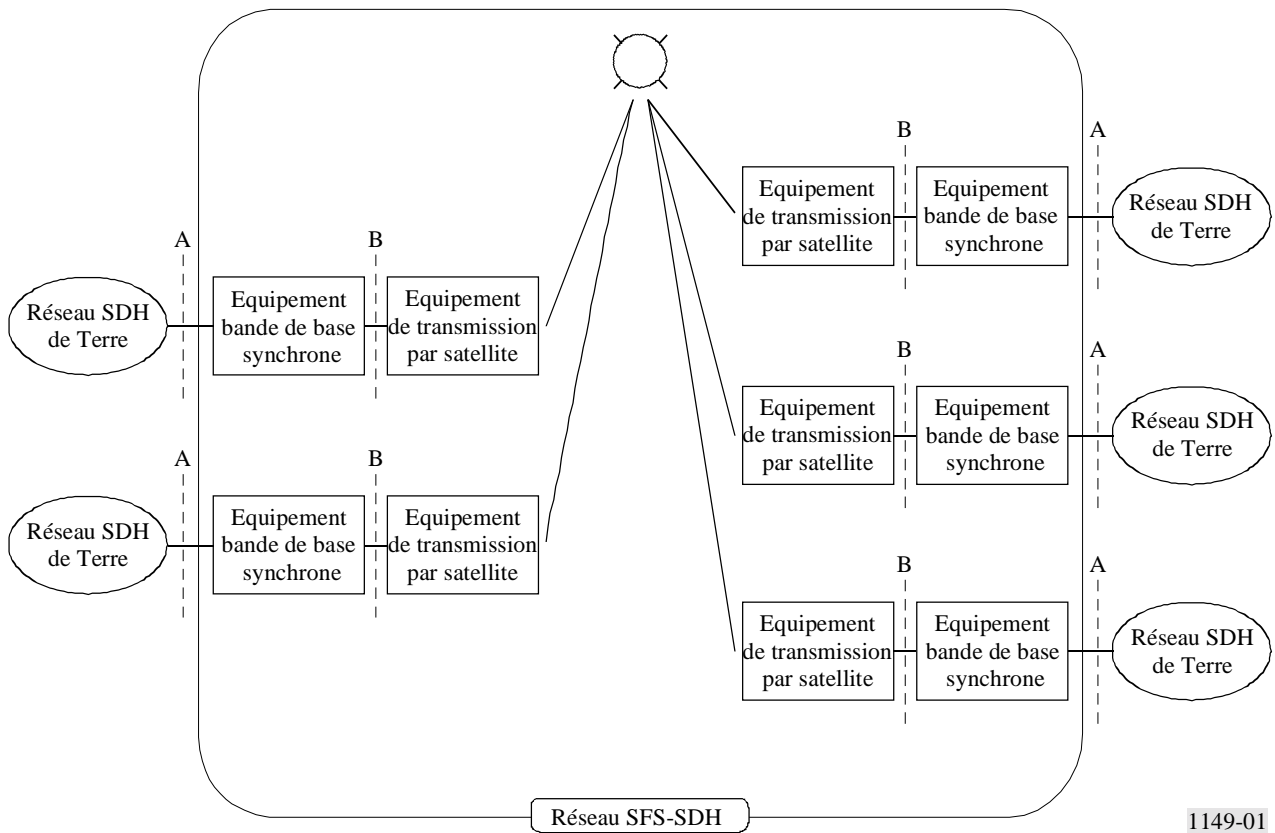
B

A

Equipement de transmission par satellite

Equipement bande de base synchrone

Réseau SDH de Terre

A

B

Réseau SDH de Terre

Equipement bande de base synchrone

Equipement de transmission par satellite

B

A

Equipement de transmission par satellite

Equipement bande de base synchrone

Réseau SDH de Terre

A

B

Réseau SDH de Terre

Equipement bande de base synchrone

Equipement de transmission par satellite

B

A

Equipement de transmission par satellite

Equipement bande de base synchrone

Réseau SDH de Terre

Réseau SFS-SDH

1149-01